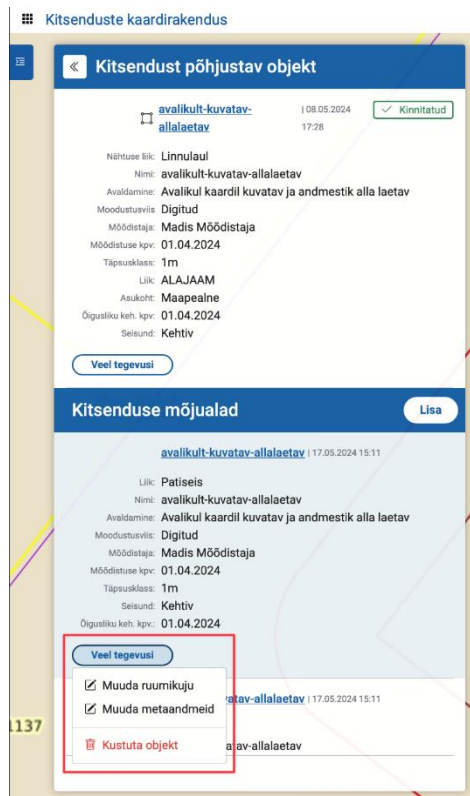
Kitsenduste kaardirakendus

Kitsendust põhjustav objekt

avalikult-kuvatav-allalaetav | 08.05.2024 17:28

Kinnitatud

Nähtuse liik: Linnulaul
Nimi: avalikult-kuvatav-allalaetav
Avaldamine: Avalikul kaardil kuvatav ja andmestik alla laetav
Moodustusviis: Digitud
Mõõdistaja: Madis Mõõdistaja
Mõõdistuse kpv: 01.04.2024
Täpsusklass: 1m
Liik: ALAJAAM
Asukoht: Maapealne
Õigusliku keh. kpv: 01.04.2024
Seisund: Kehtiv

Veel tegevusi

Kitsenduse mõjualad

Lisa

avalikult-kuvatav-allalaetav | 17.05.2024 15:11

Liik: Patiseis
Nimi: avalikult-kuvatav-allalaetav
Avaldamine: Avalikul kaardil kuvatav ja andmestik alla laetav
Moodustusviis: Digitud
Mõõdistaja: Madis Mõõdistaja
Mõõdistuse kpv: 01.04.2024
Täpsusklass: 1m
Seisund: Kehtiv
Õigusliku keh. kpv.: 01.04.2024

Veel tegevusi

Muuda ruumikuju
Muuda metaandmeid
Kustuta objekt

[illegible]tav-allalaetav | 17.05.2024 15:11

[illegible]tav-allalaetav

1137